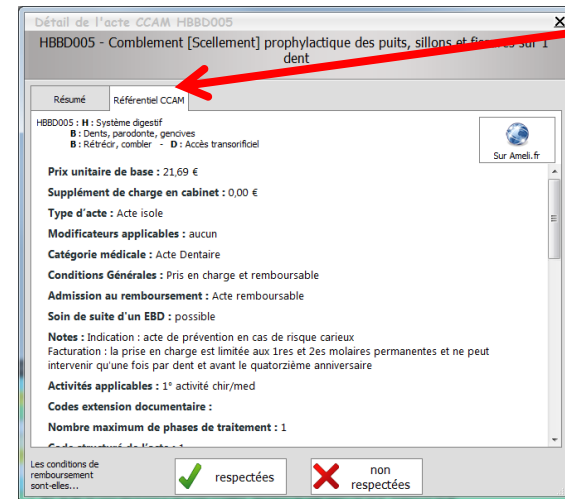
Détail de l'acte CCAM HBBD005

HBBD005 - Comblement [Scellement] prophylactique des puits, sillons et fi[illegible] sur 1 dent

Résumé | Référentiel CCAM

HBBD005 : H : Système digestif
B : Dents, parodonte, gencives
B : Rétrécir, combler - D : Accès transorificiel

Sur Ameli.fr

Prix unitaire de base : 21,69 €

Supplément de charge en cabinet : 0,00 €

Type d'acte : Acte isole

Modificateurs applicables : aucun

Catégorie médicale : Acte Dentaire

Conditions Générales : Pris en charge et remboursable

Admission au remboursement : Acte remboursable

Soin de suite d'un EBD : possible

Notes : Indication : acte de prévention en cas de risque carieux
Facturation : la prise en charge est limitée aux 1res et 2es molaires permanentes et ne peut intervenir qu'une fois par dent et avant le quatorzième anniversaire

Activités applicables : 1° activité chir/med

Codes extension documentaire :

Nombre maximum de phases de traitement : 1

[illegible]

Les conditions de remboursement sont-elles...

respectées

non respectées